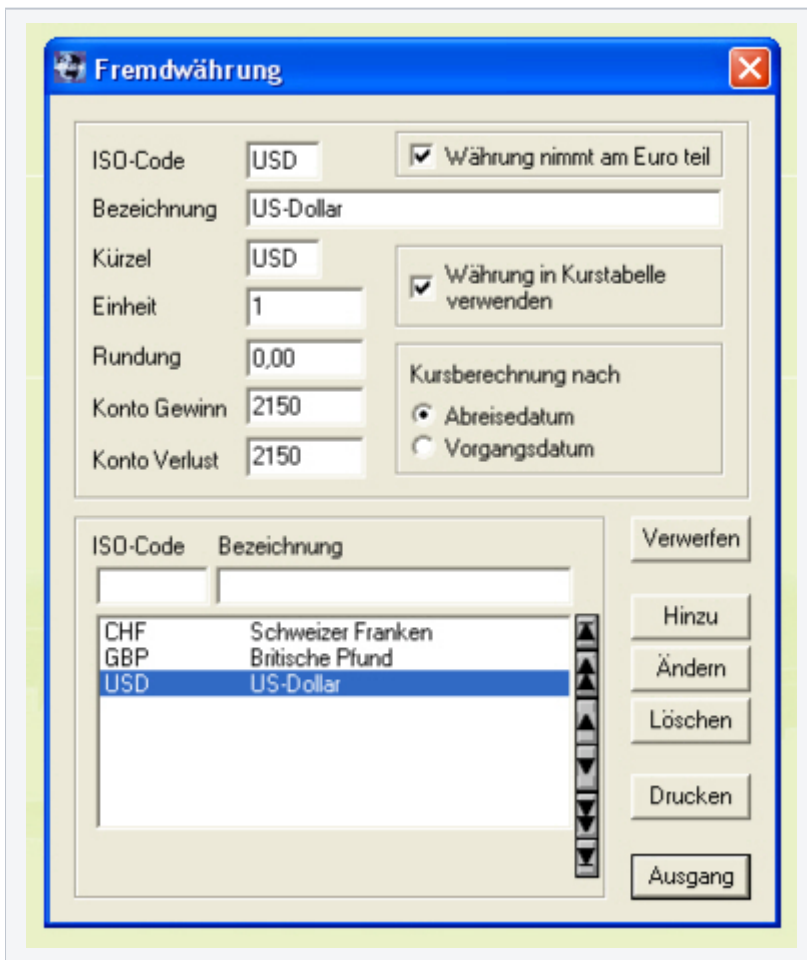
Fremdwährung

ISO-Code USD

Währung nimmt am Euro teil

Bezeichnung US-Dollar

Kürzel USD

Einheit 1

Währung in Kurstabelle verwenden

Rundung 0,00

Konto Gewinn 2150

Konto Verlust 2150

Kursberechnung nach

Abreisedatum

Vorgangsdatum

ISO-Code Bezeichnung

| | |
|---|---|
| CHF | Schweizer Franken |
| GBP | Britische Pfund |
| USD | US-Dollar |

Verwerfen

Hinzu

Ändern

Löschen

Drucken

Ausgang